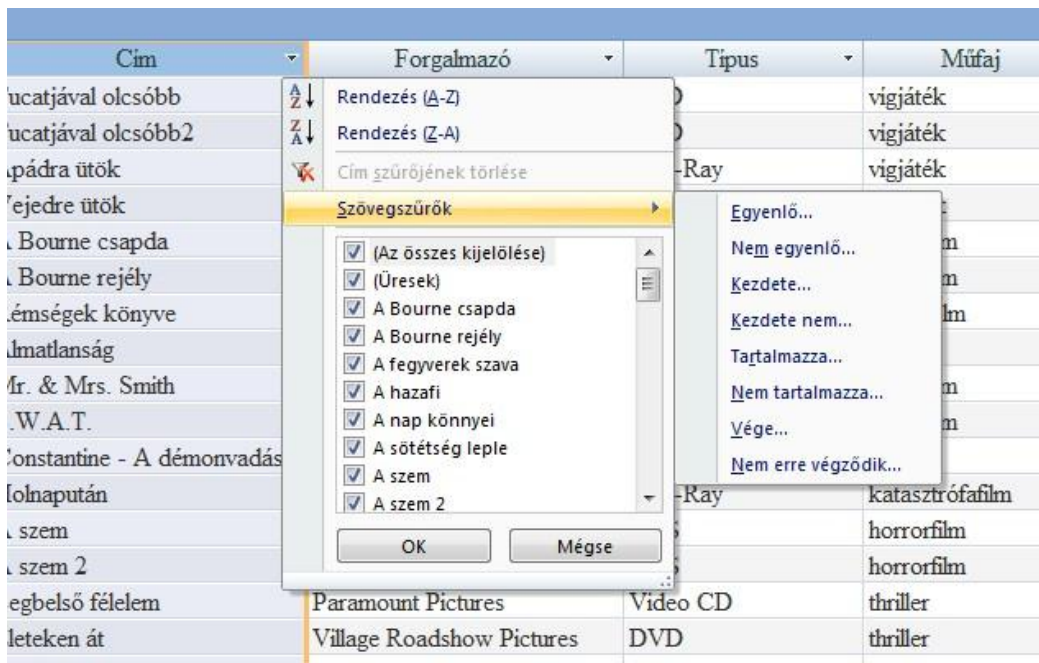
| Cím | Forgalmazó | Típus | Műfaj |
|---|---|---|---|
| ucatjával olcsóbb | | D | vígjáték |
| ucatjával olcsóbb2 | | D | vígjáték |
| pádra ütök | | -Ray | vígjáték |
| ejedre ütök | | | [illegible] |
| Bourne csapda | | | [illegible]m |
| Bourne rejély | | | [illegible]m |
| émségek könyve | | | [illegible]lm |
| lmatlanság | | | |
| Ir. & Mrs. Smith | | | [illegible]m |
| .W.A.T. | | | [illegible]m |
| Constantine - A démonvadás | | | |
| Iolnapután | | -Ray | katasztrófafilm |
| szem | | S | horrorfilm |
| szem 2 | | S | horrorfilm |
| egbelső félelem | Paramount Pictures | Video CD | thriller |
| leteken át | Village Roadshow Pictures | DVD | thriller |

Rendezés (A-Z)
Rendezés (Z-A)
Cím szűrőjének törlése
Szövegszűrők

(Az összes kijelölése)
(Üresek)
A Bourne csapda
A Bourne rejély
A fegyverek szava
A hazafi
A nap könnyei
A sötétség leple
A szem
A szem 2

OK
Mégse

Egyenlő...
Nem egyenlő...
Kezdete...
Kezdete nem...
Tartalmazza...
Nem tartalmazza...
Vége...
Nem erre végződik...